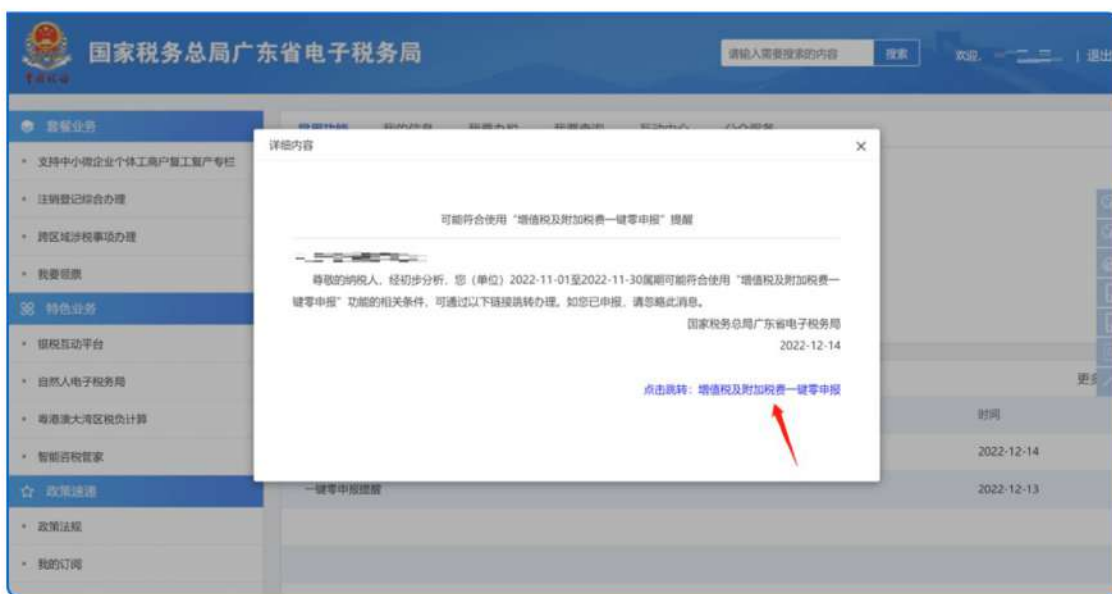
国家税务总局广东省电子税务局

请输入需要搜索的内容 搜索 欢迎，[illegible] | 退出

套餐业务

支持中小微企业个体工商户复工复产专栏

注销登记综合办理

跨区域涉税事项办理

我要领票

特色业务

银税互动平台

自然人电子税务局

粤港澳大湾区税负计算

智能咨税管家

政策速递

政策法规

我的订阅

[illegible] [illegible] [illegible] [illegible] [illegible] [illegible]

详细内容 ×

可能符合使用"增值税及附加税费一键零申报"提醒

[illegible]

尊敬的纳税人，经初步分析，您（单位）2022-11-01至2022-11-30属期可能符合使用"增值税及附加税费一键零申报"功能的相关条件，可通过以下链接跳转办理。如您已申报，请忽略此消息。

国家税务总局广东省电子税务局

2022-12-14

点击跳转：增值税及附加税费一键零申报

更多

时间

2022-12-14

一键零申报提醒

2022-12-13